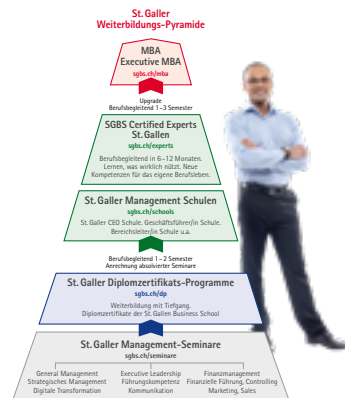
St. Galler
Weiterbildungs-Pyramide

MBA
Executive MBA
sgbs.ch/mba

Upgrade
Berufsbegleitend 1–3 Semester

SGBS Certified Experts
St. Gallen
sgbs.ch/experts

Berufsbegleitend in 6–12 Monaten. Lernen, was wirklich nützt. Neue Kompetenzen für das eigene Berufsleben.

St. Galler Management Schulen
sgbs.ch/schools

St. Galler CEO Schule. Geschäftsführer/in Schule. Bereichsleiter/in Schule u.a.

Berufsbegleitend 1–2 Semester
Anrechnung absolvierter Seminare

St. Galler Diplomzertifikats-Programme
sgbs.ch/dp

Weiterbildung mit Tiefgang.
Diplomzertifikate der St. Gallen Business School

St. Galler Management-Seminare
sgbs.ch/seminare

General Management
Strategisches Management
Digitale Transformation

Executive Leadership
Führungskompetenz
Kommunikation

Finanzmanagement
Finanzielle Führung, Controlling
Marketing, Sales